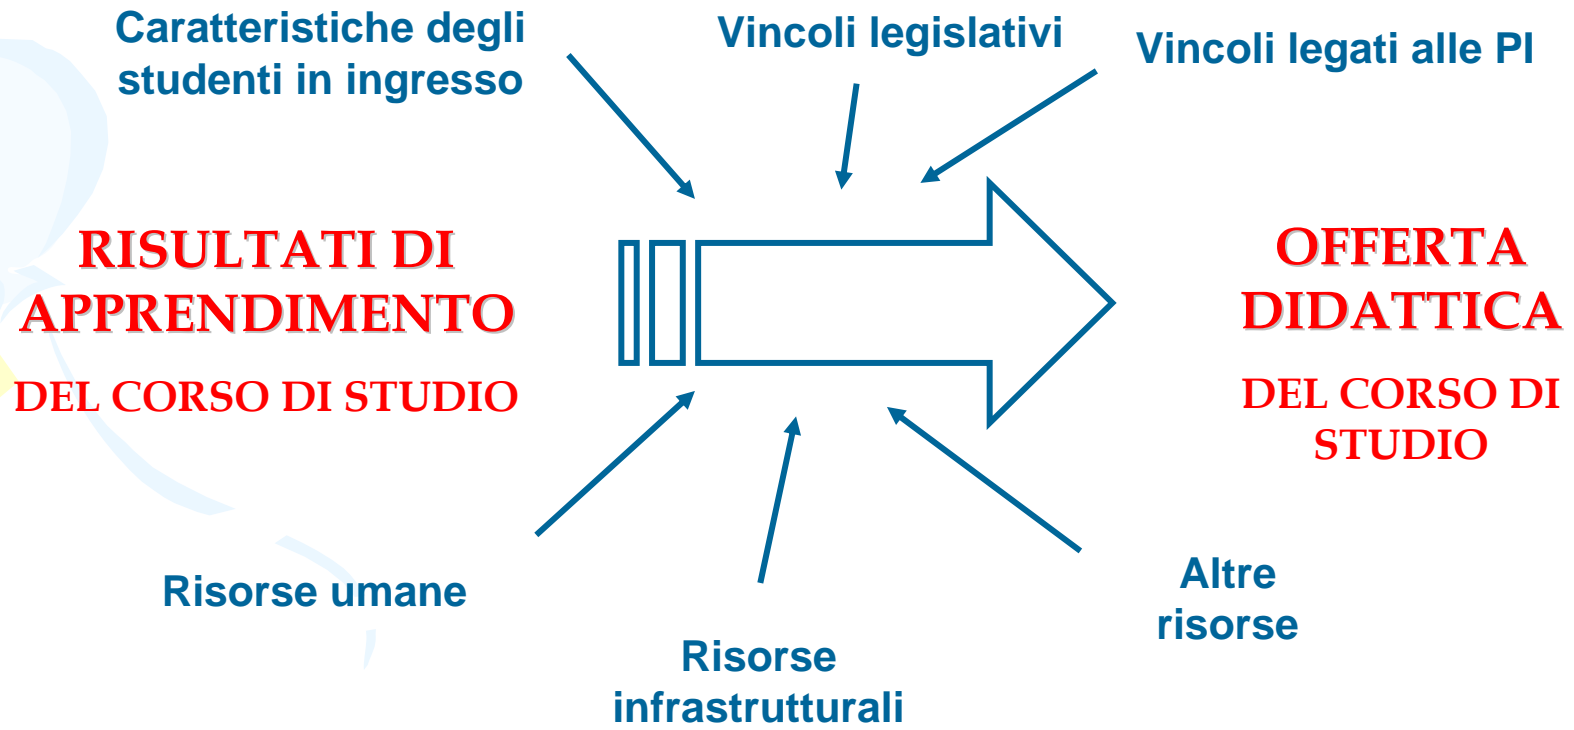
Caratteristiche degli studenti in ingresso

Vincoli legislativi

Vincoli legati alle PI

RISULTATI DI APPRENDIMENTO

DEL CORSO DI STUDIO

OFFERTA DIDATTICA

DEL CORSO DI STUDIO

Risorse umane

Risorse infrastrutturali

Altre risorse